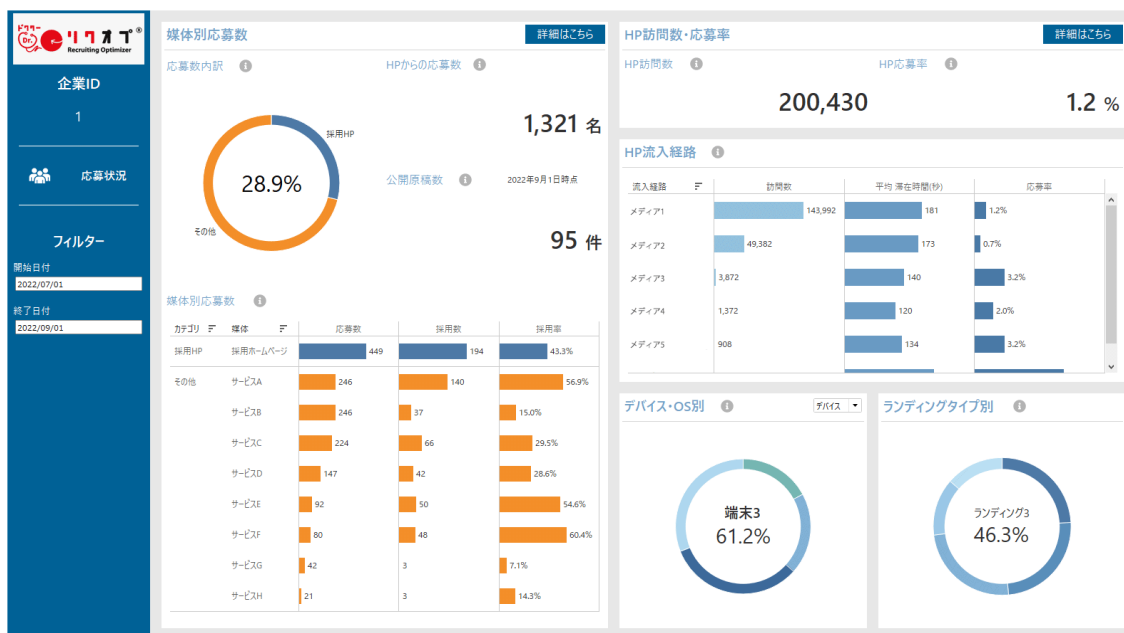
ドクター Dr. リクオプ®
Recruiting Optimizer

企業ID
1

応募状況

フィルター
開始日付
2022/07/01
終了日付
2022/09/01

媒体別応募数
詳細はこちら

応募数内訳
採用HP
28.9%
その他

HPからの応募数
1,321 名

公開原稿数
2022年9月1日時点
95 件

媒体別応募数

| カテゴリ | 媒体 | 応募数 | 採用数 | 採用率 |
|---|---|---|---|---|
| 採用HP | 採用ホームページ | 449 | 194 | 43.3% |
| その他 | サービスA | 246 | 140 | 56.9% |
| | サービスB | 246 | 37 | 15.0% |
| | サービスC | 224 | 66 | 29.5% |
| | サービスD | 147 | 42 | 28.6% |
| | サービスE | 92 | 50 | 54.6% |
| | サービスF | 80 | 48 | 60.4% |
| | サービスG | 42 | 3 | 7.1% |
| | サービスH | 21 | 3 | 14.3% |

HP訪問数・応募率
詳細はこちら
HP訪問数
200,430
HP応募率
1.2 %

HP流入経路

| 流入経路 | 訪問数 | 平均 滞在時間(秒) | 応募率 |
|---|---|---|---|
| メディア1 | 143,992 | 181 | 1.2% |
| メディア2 | 49,382 | 173 | 0.7% |
| メディア3 | 3,872 | 140 | 3.2% |
| メディア4 | 1,372 | 120 | 2.0% |
| メディア5 | 908 | 134 | 3.2% |

デバイス・OS別
デバイス
端末3
61.2%

ランディングタイプ別
ランディング3
46.3%